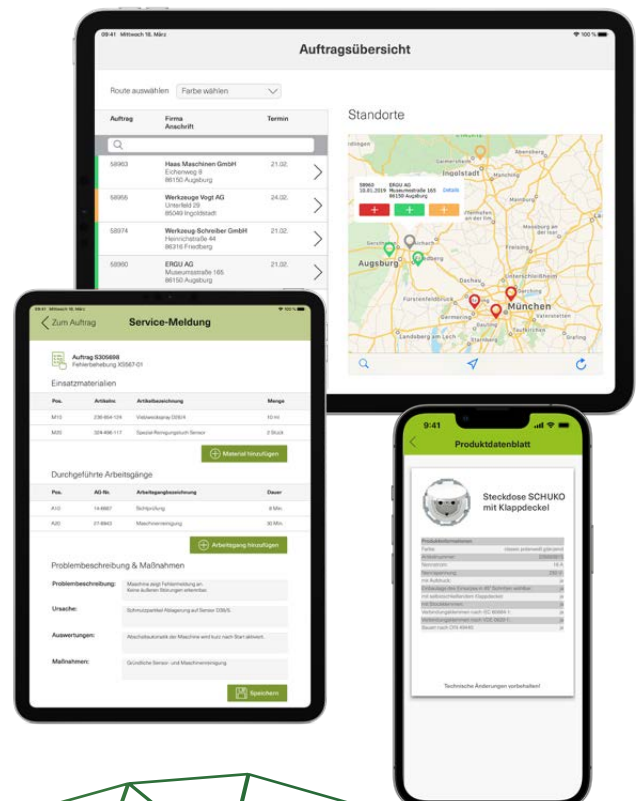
09:41 Mittwoch 18. März

100 %

Auftragsübersicht

Route auswählen Farbe wählen

| Auftrag | Firma Anschrift | Termin |
|---|---|---|
| 58903 | Haas Maschinen GmbH Eichenweg 8 86150 Augsburg | 21.02. |
| 58956 | Werkzeuge Vogt AG Unterfeld 29 85049 Ingolstadt | 24.02. |
| 58974 | Werkzeug Schreiber GmbH Heinrichstraße 44 86316 Friedberg | 21.02. |
| 58980 | ERGU AG Museumsstraße 165 86150 Augsburg | 21.02. |

Standorte

58960 18.01.2019 ERGU AG Museumsstraße 165 86150 Augsburg Details

+ + +

Ingolstadt

Augsburg

München

Fürstenfeldbruck

Germering

Dachau

Landsberg am Lech

Starnberg

Grafing

09:41 Mittwoch 18. März

100 %

Zum Auftrag

Service-Meldung

Auftrag S305698
Fehlerbehebung XS567-01

Einsatzmaterialien

| Pos. | Artikelnr. | Artikelbezeichnung | Menge |
|---|---|---|---|
| M10 | 236-854-124 | Vielzweckspray D28/4 | 10 ml |
| M20 | 324-496-117 | Spezial-Reinigungstuch Sensor | 2 Stück |

Material hinzufügen

Durchgeführte Arbeitsgänge

| Pos. | AG Nr. | Arbeitsgangbezeichnung | Dauer |
|---|---|---|---|
| A10 | 14-8807 | Sichtprüfung | 8 Min. |
| A20 | 21-8843 | Maschinenreinigung | 30 Min. |

Arbeitsgang hinzufügen

Problembeschreibung & Maßnahmen

Problembeschreibung: Maschine zeigt Fehlermeldung an. Keine äußeren Störungen erkennbar.

Ursache: Schmutzpartikel Ablagerung auf Sensor D36/5.

Auswertungen: Abschaltautomatik der Maschine wird kurz nach Start aktiviert.

Maßnahmen: Gründliche Sensor- und Maschinenreinigung

Speichern

9:41

Produktdatenblatt

Steckdose SCHUKO mit Klappdeckel

Produktinformationen
Farbe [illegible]
Artikelnummer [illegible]
Nennstrom 16 A
Nennspannung 250 V
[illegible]
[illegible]
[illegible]
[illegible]
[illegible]
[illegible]
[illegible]

Technische Änderungen vorbehalten!